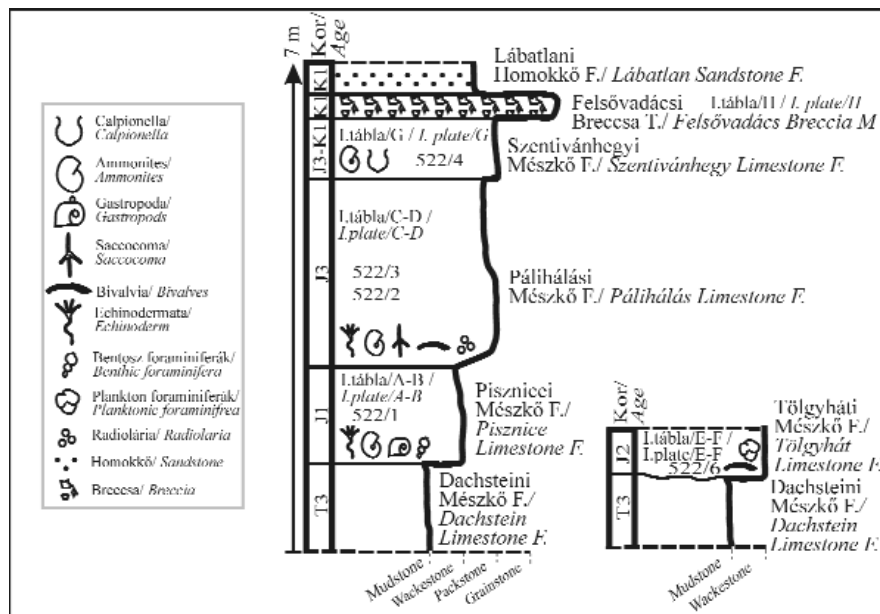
Calpionella/ Calpionella
Ammonites/ Ammonites
Gastropoda/ Gastropods
Saccocoma/ Saccocoma
Bivalvia/ Bivalves
Echinodermata/ Echinoderm
Bentosz foraminiferák/ Benthic foraminifera
Plankton foraminiferák/ Planktonic foraminifrea
Radiolária/ Radiolaria
Homokkő/ Sandstone
Breccsa/ Breccia

7 m
Kor/ Age
K1
K1
J3-K1
J3
J1
T3

Lábatlani Homokkő F./ Lábatlan Sandstone F.
Felsővadácsi Breccsa T./ Felsővadács Breccia M
I.tábla/H / I. plate/H
I.tábla/G / I. plate/G
522/4
Szentivánhegyi Mészkő F./ Szentivánhegy Limestone F.
I.tábla/C-D / I.plate/C-D
522/3
522/2
Pálihálási Mészkő F./ Pálihálás Limestone F.
I.tábla/A-B / I.plate/A-B
522/1
Pisznicei Mészkő F./ Pisznice Limestone F.
Dachsteini Mészkő F./ Dachstein Limestone F.
Mudstone
Wackestone
Packstone
Grainstone

Kor/ Age
J2
T3
I.tábla/E-F / I.plate/E-F
522/6
Tölgyháti Mészkő F./ Tölgyhát Limestone F.
Dachsteini Mészkő F./ Dachstein Limestone F.
Mudstone
Wackestone